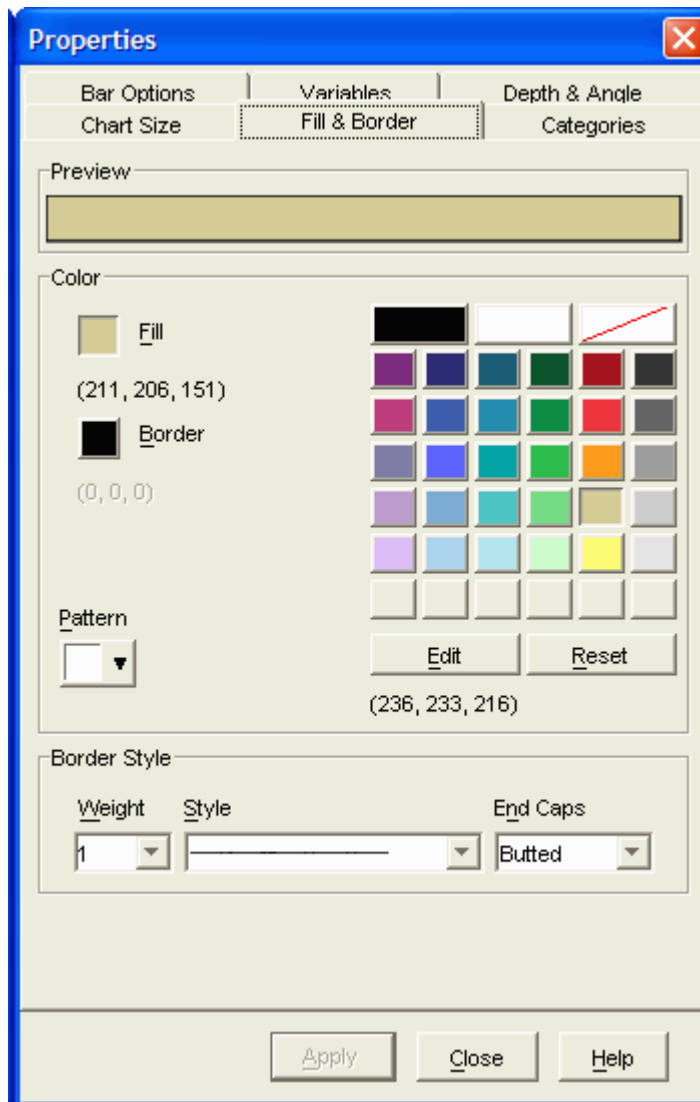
Properties

Bar Options
Variables
Depth & Angle
Chart Size
Fill & Border
Categories

Preview

Color

Fill

(211, 206, 151)

Border

(0, 0, 0)

Pattern

Edit
Reset

(236, 233, 216)

Border Style

Weight
Style
End Caps

1
Butted

Apply
Close
Help